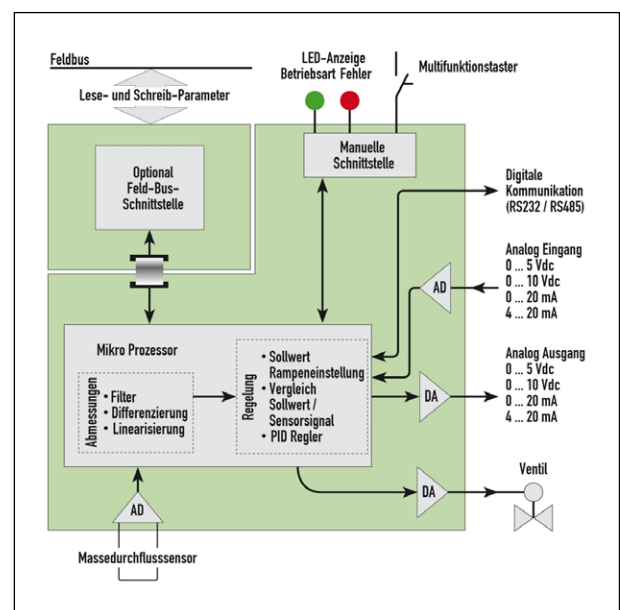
Feldbus

Lese- und Schreib-Parameter

LED-Anzeige
Betriebsart Fehler

Multifunktionstaster

Manuelle Schnittstelle

Optional Feld-Bus-Schnittstelle

Digitale Kommunikation (RS232 / RS485)

Analog Eingang
0 ... 5 Vdc
0 ... 10 Vdc
0 ... 20 mA
4 ... 20 mA

AD

Mikro Prozessor

Abmessungen
• Filter
• Differenzierung
• Linearisierung

Regelung
• Sollwert Rampeneinstellung
• Vergleich Sollwert / Sensorsignal
• PID Regler

DA

Analog Ausgang
0 ... 5 Vdc
0 ... 10 Vdc
0 ... 20 mA
4 ... 20 mA

Ventil

DA

AD

Massedurchflusssensor